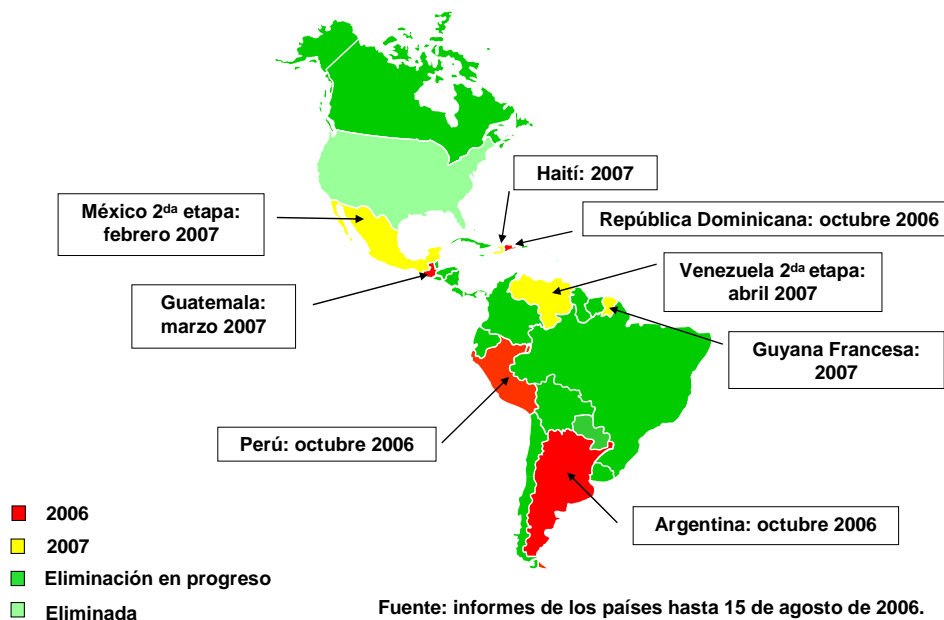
Haití: 2007

México 2$^{da}$ etapa: febrero 2007

República Dominicana: octubre 2006

Venezuela 2$^{da}$ etapa: abril 2007

Guatemala: marzo 2007

Guyana Francesa: 2007

Perú: octubre 2006

Argentina: octubre 2006

2006
2007
Eliminación en progreso
Eliminada

Fuente: informes de los países hasta 15 de agosto de 2006.